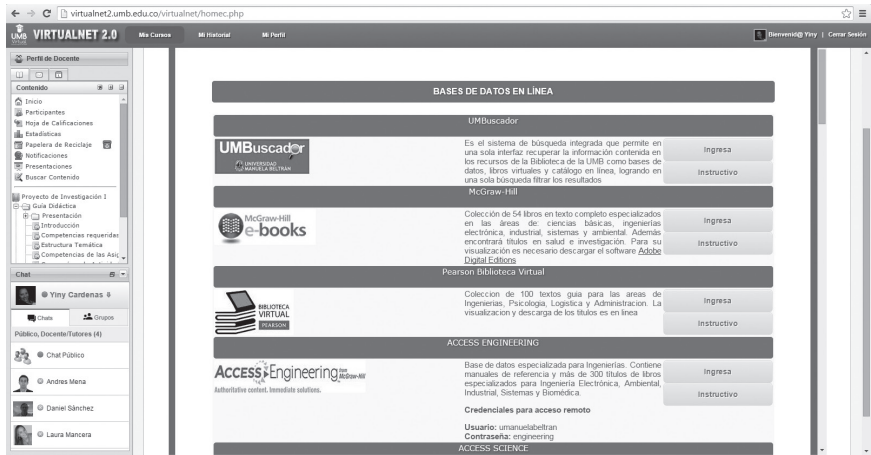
virtualnet2.umb.edu.co/virtualnet/homec.php

UMB VIRTUALNET 2.0 Mis Cursos Mi Historial Mi Perfil

Bienvenid@ Yiny | Cerrar Sesión

Perfil de Docente

Contenido

Inicio
Participantes
Hoja de Calificaciones
Estadísticas
Papelera de Reciclaje
Notificaciones
Presentaciones
Buscar Contenido

Proyecto de Investigación I
Guía Didáctica
Presentación
Introducción
Competencias requeridas
Estructura Temática
Competencias de las Asig

Chat

Yiny Cardenas

Chats Grupos

Público, Docente/Tutores (4)

Chat Público

Andres Mena

Daniel Sánchez

Laura Mancera

BASES DE DATOS EN LÍNEA

UMBuscador

UMBuscador UNIVERSIDAD MANUELA BELTRÁN

Es el sistema de búsqueda integrada que permite en una sola interfaz recuperar la información contenida en los recursos de la Biblioteca de la UMB como bases de datos, libros virtuales y catálogo en línea, logrando en una sola búsqueda filtrar los resultados

Ingresa

Instructivo

McGraw-Hill

McGraw-Hill e-books

Colección de 54 libros en texto completo especializados en las áreas de ciencias básicas, ingenierías electrónica, industrial, sistemas y ambiental. Además encontrará títulos en salud e investigación. Para su visualización es necesario descargar el software Adobe Digital Editions

Ingresa

Instructivo

Pearson Biblioteca Virtual

BIBLIOTECA VIRTUAL PEARSON

Coleccion de 100 textos guia para las areas de Ingenierias, Psicologia, Logistica y Administracion. La visualizacion y descarga de los titulos es en linea

Ingresa

Instructivo

ACCESS ENGINEERING

ACCESS Engineering from McGraw-Hill
Authoritative content. Immediate solutions.

Base de datos especializada para Ingenierías. Contiene manuales de referencia y más de 300 títulos de libros especializados para Ingeniería Electrónica, Ambiental, Industrial, Sistemas y Biomédica.

Ingresa

Instructivo

Credenciales para acceso remoto

Usuario: umanuelabeltran
Contraseña: engineering

ACCESS SCIENCE